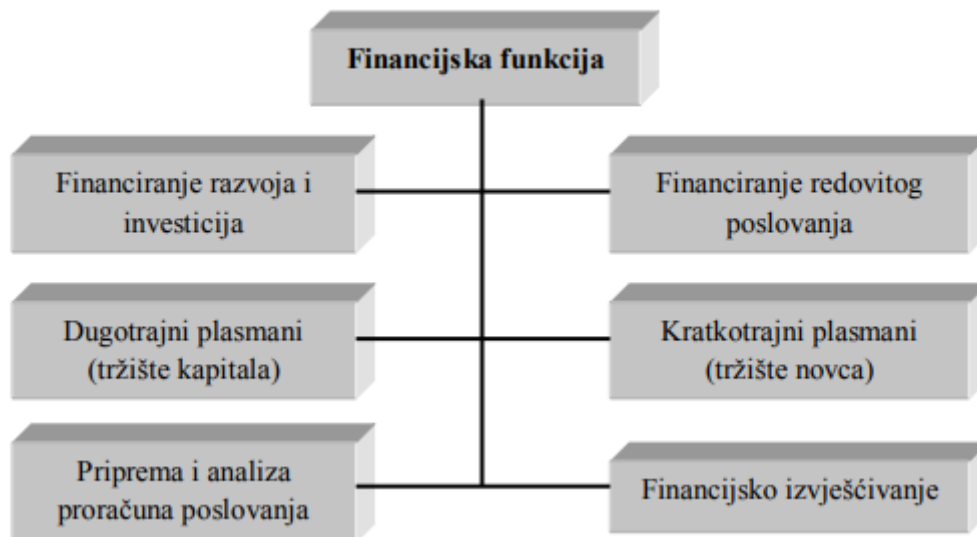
Financijska funkcija

Financiranje razvoja i investicija

Financiranje redovitog poslovanja

Dugotrajni plasmani (tržište kapitala)

Kratkotrajni plasmani (tržište novca)

Priprema i analiza proračuna poslovanja

Financijsko izvješćivanje